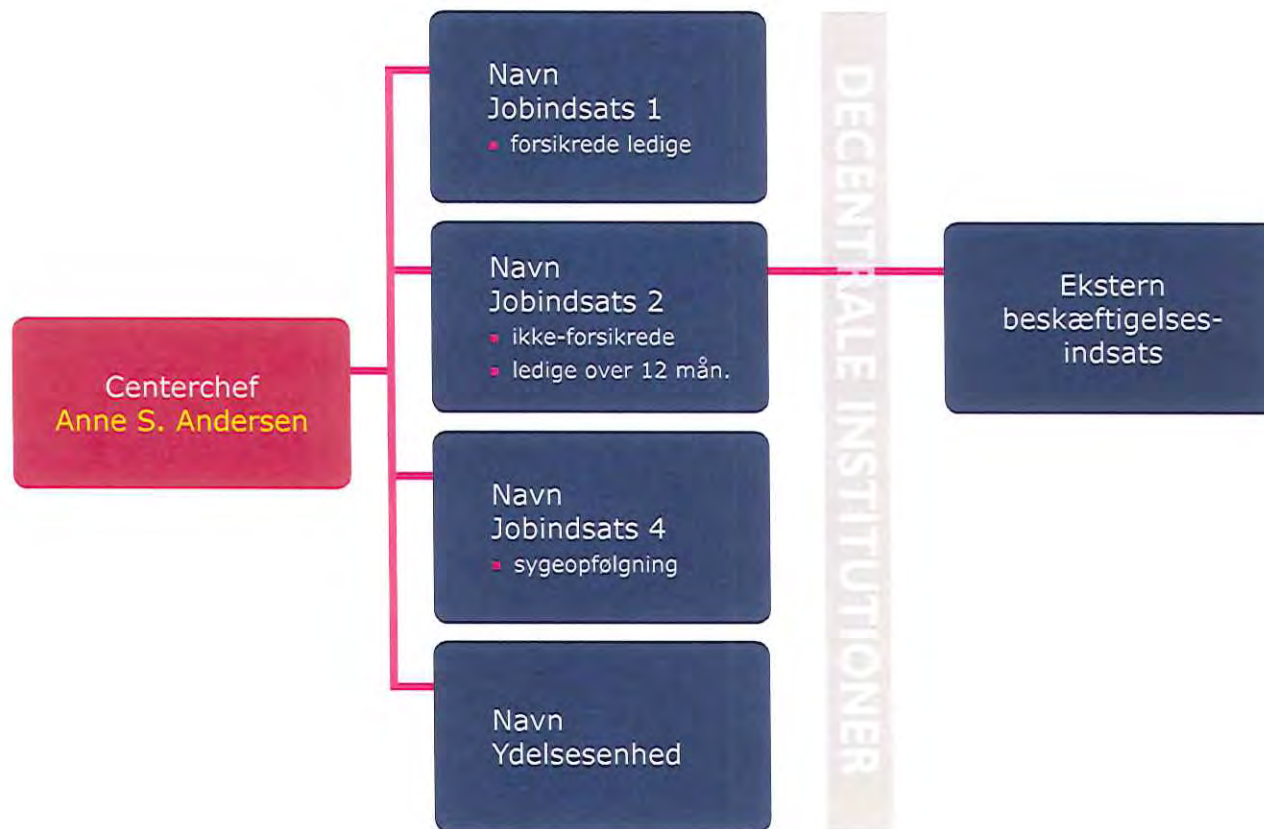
Centerchef
Anne S. Andersen

Navn
Jobindsats 1
forsikrede ledige

Navn
Jobindsats 2
ikke-forsikrede
ledige over 12 mån.

Navn
Jobindsats 4
sygeopfølgning

Navn
Ydelsesenhed

DECENTRALE INSTITUTIONER

Ekstern
beskæftigelses-
indsats